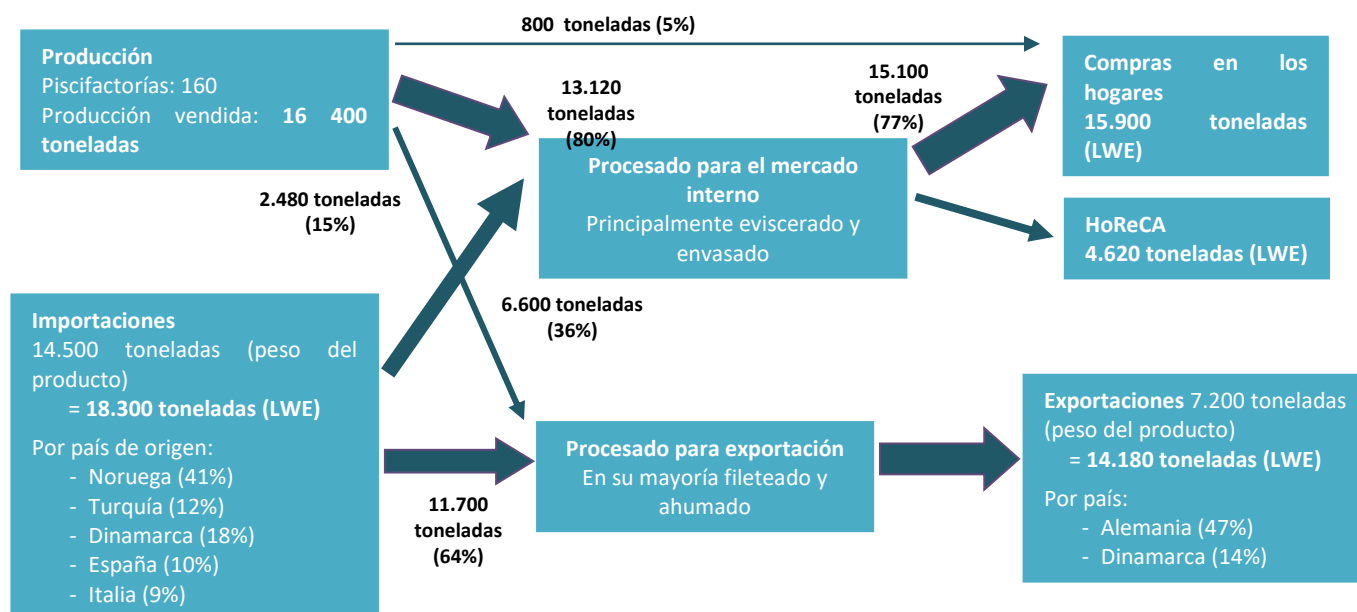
**Producción**
Piscifactorías: 160
Producción vendida: **16 400 toneladas**

**800 toneladas (5%)**

**13.120 toneladas (80%)**

**15.100 toneladas (77%)**

**Compras en los hogares**
**15.900 toneladas (LWE)**

**2.480 toneladas (15%)**

**Procesado para el mercado interno**
Principalmente eviscerado y envasado

**HoReCA**
**4.620 toneladas (LWE)**

**6.600 toneladas (36%)**

**Importaciones**
14.500 toneladas (peso del producto)
= **18.300 toneladas (LWE)**
Por país de origen:
- Noruega (41%)
- Turquía (12%)
- Dinamarca (18%)
- España (10%)
- Italia (9%)

**11.700 toneladas (64%)**

**Procesado para exportación**
En su mayoría fileteado y ahumado

**Exportaciones** 7.200 toneladas (peso del producto)
= **14.180 toneladas (LWE)**
Por país:
- Alemania (47%)
- Dinamarca (14%)